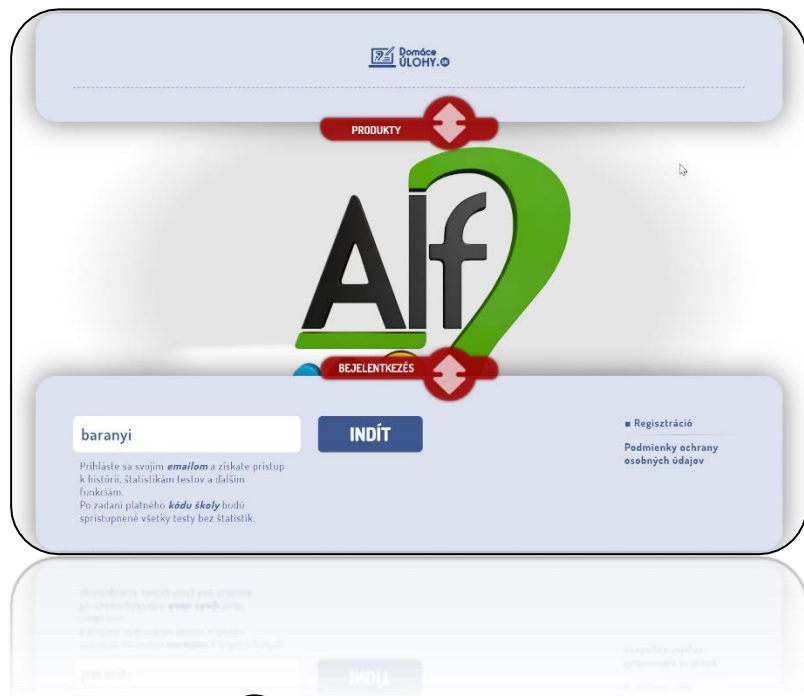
Domáce ÚLOHY.sk

PRODUKTY

Alf

BEJELENTKEZÉS

baranyi

INDÍT

Prihláste sa svojim *emailom* a získate prístup k histórii, štatistikám testov a ďalším funkciám.
Po zadaní platného *kódu školy* budú sprístupnené všetky testy bez štatistík.

■ Regisztráció

Podmienky ochrany osobných údajov